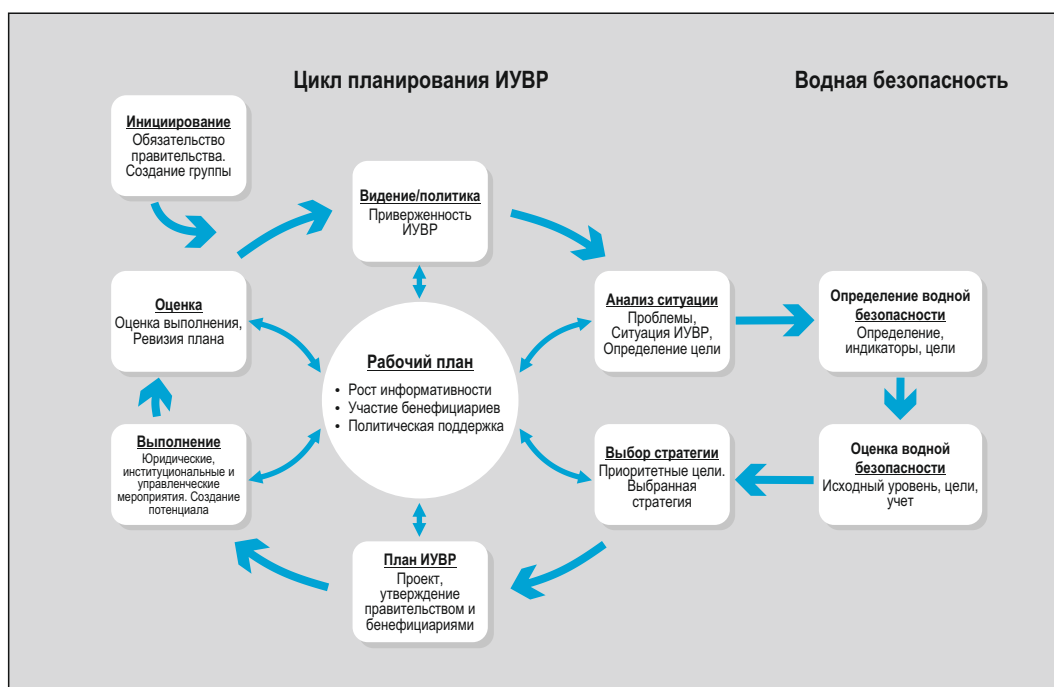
Цикл планирования ИУВР

Водная безопасность

Инициирование
Обязательство правительства. Создание группы

Видение/политика
Приверженность ИУВР

Анализ ситуации
Проблемы, Ситуация ИУВР, Определение цели

Определение водной безопасности
Определение, индикаторы, цели

Оценка
Оценка выполнения, Ревизия плана

Рабочий план
• Рост информативности
• Участие бенефициариев
• Политическая поддержка

Выполнение
Юридические, институциональные и управленческие мероприятия. Создание потенциала

Выбор стратегии
Приоритетные цели. Выбранная стратегия

Оценка водной безопасности
Исходный уровень, цели, учет

План ИУВР
Проект, утверждение правительством и бенефициариями